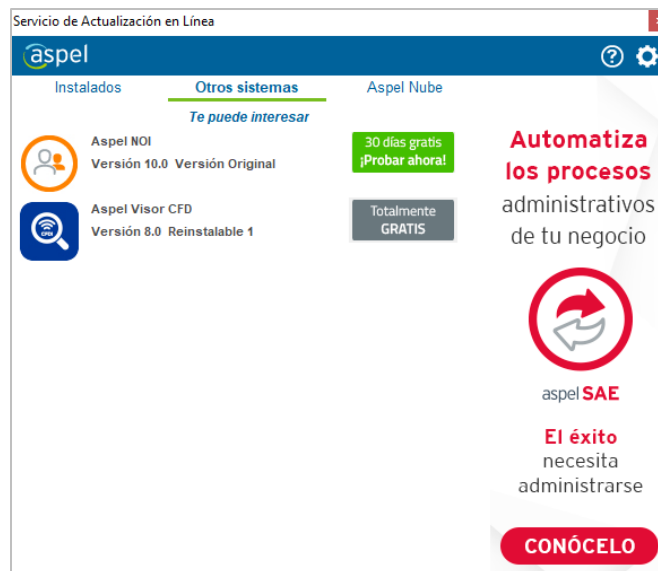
Servicio de Actualización en Línea

aspel

Instalados
Otros sistemas
Aspel Nube

Te puede interesar

Aspel NOI
Versión 10.0 Versión Original
30 días gratis
¡Probar ahora!

CFDI
Aspel Visor CFD
Versión 8.0 Reinstalable 1
Totalmente
GRATIS

Automatiza los procesos administrativos de tu negocio

aspel SAE

El éxito necesita administrarse

CONÓCELO